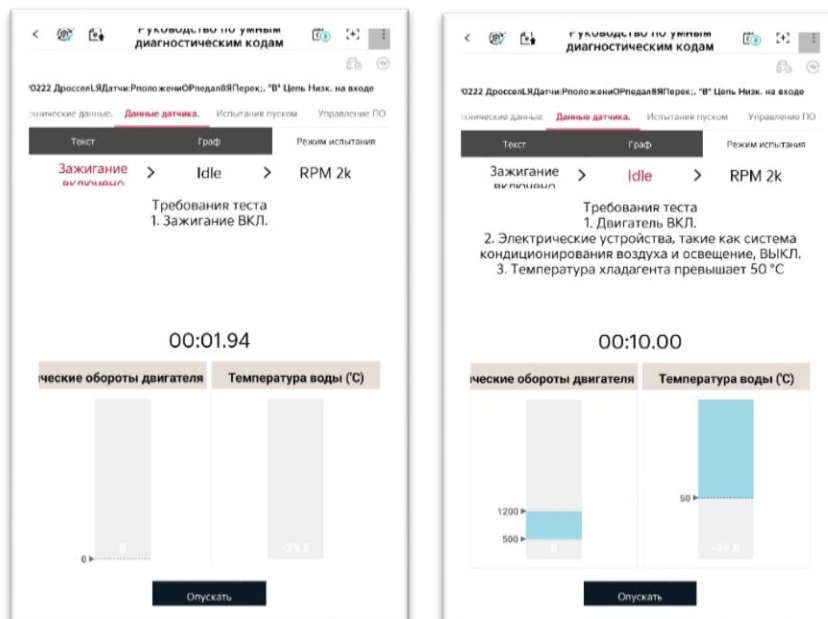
Руководство по умным диагностическим кодам

P0222 ДросселLЯДатчик:PположениОPпедалВЯПерек;. "В" Цепь Низк. на входе

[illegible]нические данные. Данные датчика. Испытания пуском Управление ПО

Текст Граф Режим испытания

Зажигание включено > Idle > RPM 2k

Требования теста
1. Зажигание ВКЛ.

00:01.94

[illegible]ческие обороты двигателя Температура воды (℃)

0

-39.8

Опускать

Руководство по умным диагностическим кодам

P0222 ДросселLЯДатчик:PположениОPпедалВЯПерек;. "В" Цепь Низк. на входе

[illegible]нические данные. Данные датчика. Испытания пуском Управление ПО

Текст Граф Режим испытания

Зажигание включено > Idle > RPM 2k

Требования теста
1. Двигатель ВКЛ.
2. Электрические устройства, такие как система кондиционирования воздуха и освещение, ВЫКЛ.
3. Температура хладагента превышает 50 °C

00:10.00

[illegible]ческие обороты двигателя Температура воды (℃)

1200
500
0

50
-39.8

Опускать